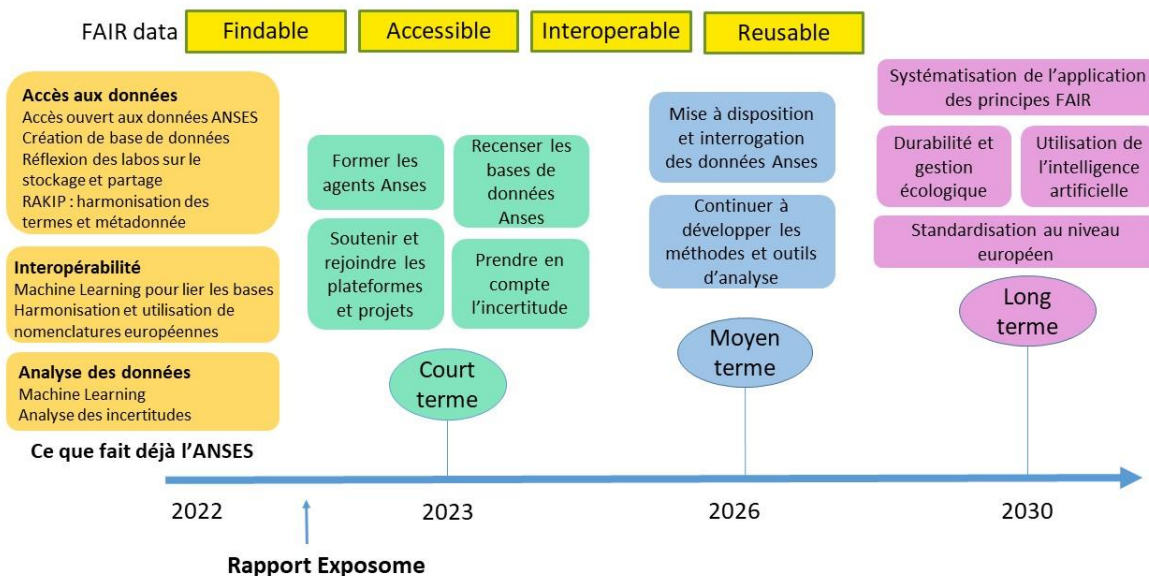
FAIR data Findable Accessible Interoperable Reusable

Accès aux données
Accès ouvert aux données ANSES
Création de base de données
Réflexion des labos sur le stockage et partage
RAKIP : harmonisation des termes et métadonnée

Interopérabilité
Machine Learning pour lier les bases
Harmonisation et utilisation de nomenclatures européennes

Analyse des données
Machine Learning
Analyse des incertitudes

Ce que fait déjà l'ANSES

Former les agents Anses

Recenser les bases de données Anses

Soutenir et rejoindre les plateformes et projets

Prendre en compte l'incertitude

Court terme

Mise à disposition et interrogation des données Anses

Continuer à développer les méthodes et outils d'analyse

Moyen terme

Systématisation de l'application des principes FAIR

Durabilité et gestion écologique

Utilisation de l'intelligence artificielle

Standardisation au niveau européen

Long terme

2022 2023 2026 2030

Rapport Exposome